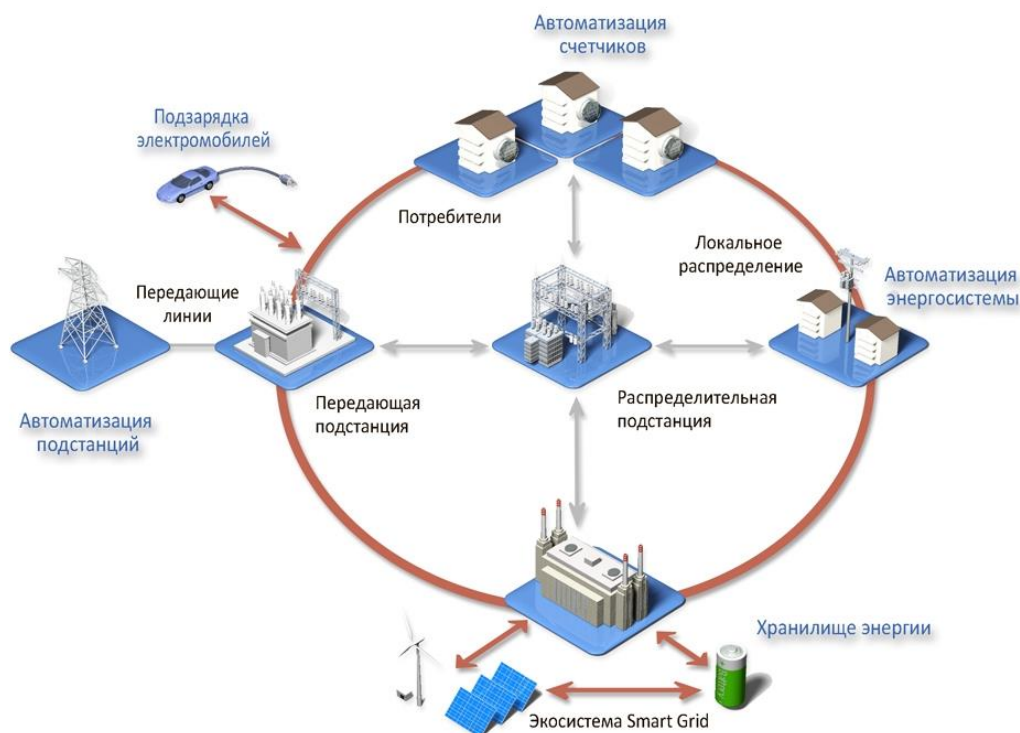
Автоматизация счетчиков

Подзарядка электромобилей

Потребители

Локальное распределение

Автоматизация энергосистемы

Передающие линии

Автоматизация подстанций

Передающая подстанция

Распределительная подстанция

Хранилище энергии

Экосистема Smart Grid